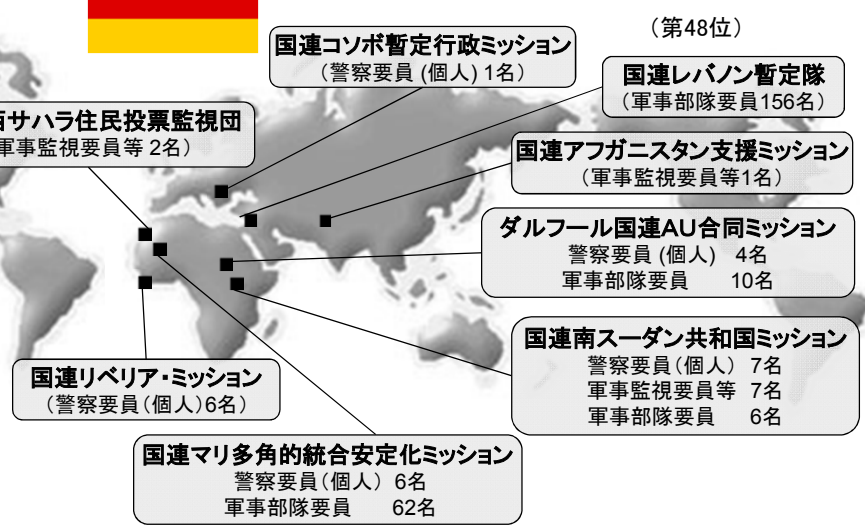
（第48位）

国連コソボ暫定行政ミッション
（警察要員 (個人) 1名）

国連レバノン暫定隊
（軍事部隊要員156名）

西サハラ住民投票監視団
軍事監視要員等 2名）

国連アフガニスタン支援ミッション
（軍事監視要員等1名）

ダルフール国連AU合同ミッション
警察要員 (個人) 4名
軍事部隊要員 10名

国連南スーダン共和国ミッション
警察要員（個人） 7名
軍事監視要員等 7名
軍事部隊要員 6名

国連リベリア・ミッション
（警察要員（個人）6名）

国連マリ多角的統合安定化ミッション
警察要員（個人） 6名
軍事部隊要員 62名